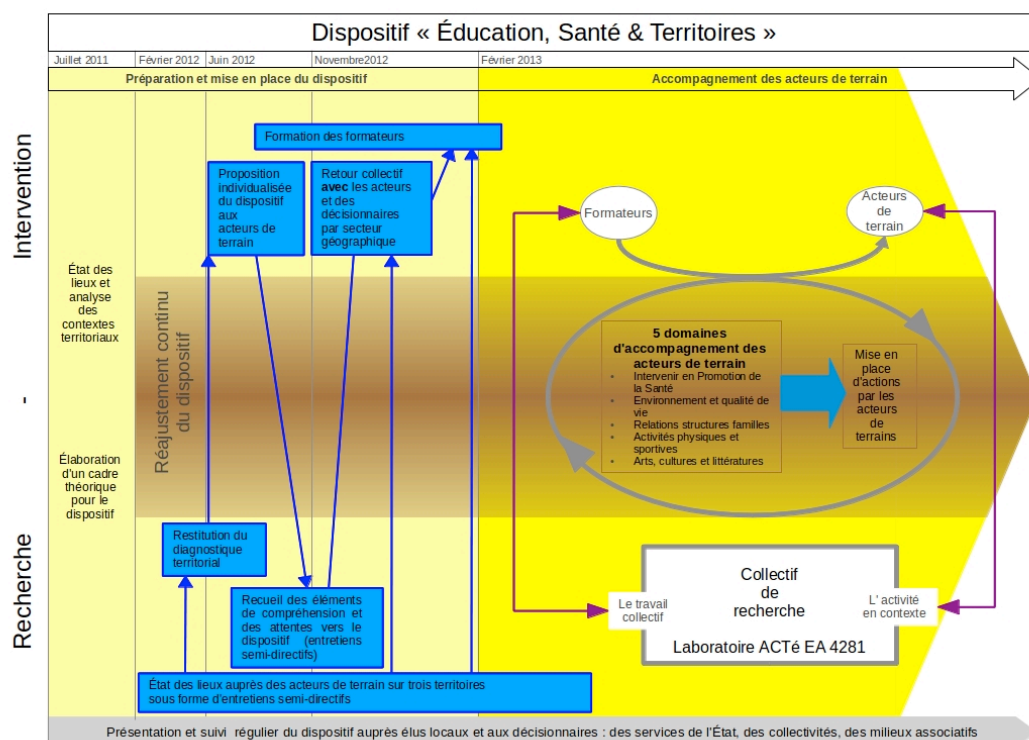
Dispositif « Éducation, Santé & Territoires »

Juillet 2011 | Février 2012 | Juin 2012 | Novembre2012 | Février 2013

Préparation et mise en place du dispositif

Accompagnement des acteurs de terrain

Intervention

-

Recherche

Formation des formateurs

Proposition individualisée du dispositif aux acteurs de terrain

Retour collectif avec les acteurs et des décisionnaires par secteur géographique

État des lieux et analyse des contextes territoriaux

Réajustement continu du dispositif

Élaboration d'un cadre théorique pour le dispositif

Restitution du diagnostique territorial

Recueil des éléments de compréhension et des attentes vers le dispositif (entretiens semi-directifs)

État des lieux auprès des acteurs de terrain sur trois territoires sous forme d'entretiens semi-directifs

Formateurs

Acteurs de terrain

5 domaines d'accompagnement des acteurs de terrain
Intervenir en Promotion de la Santé
Environnement et qualité de vie
Relations structures familles
Activités physiques et sportives
Arts, cultures et littératures

Mise en place d'actions par les acteurs de terrains

Collectif de recherche

Le travail collectif

L' activité en contexte

Laboratoire ACTé EA 4281

Présentation et suivi régulier du dispositif auprès élus locaux et aux décisionnaires : des services de l'État, des collectivités, des milieux associatifs